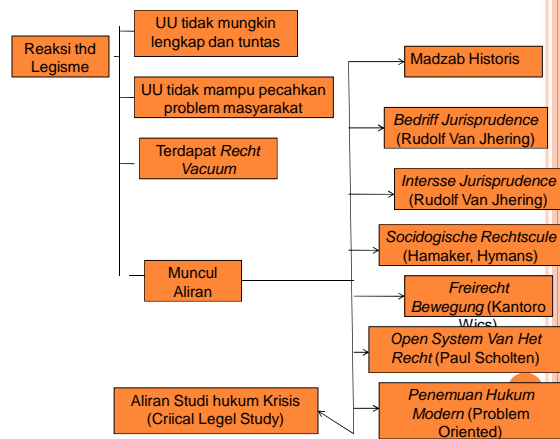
Reaksi thd Legisme

UU tidak mungkin lengkap dan tuntas

UU tidak mampu pecahkan problem masyarakat

Terdapat Recht Vacuum

Muncul Aliran

Madzab Historis

Bedriff Jurisprudence (Rudolf Van Jhering)

Intersse Jurisprudence (Rudolf Van Jhering)

Socidogische Rechtscule (Hamaker, Hymans)

Freirecht Bewegung (Kantoro Wics)

Open System Van Het Recht (Paul Scholten)

Penemuan Hukum Modern (Problem Oriented)

Aliran Studi hukum Krisis (Criical Legel Study)